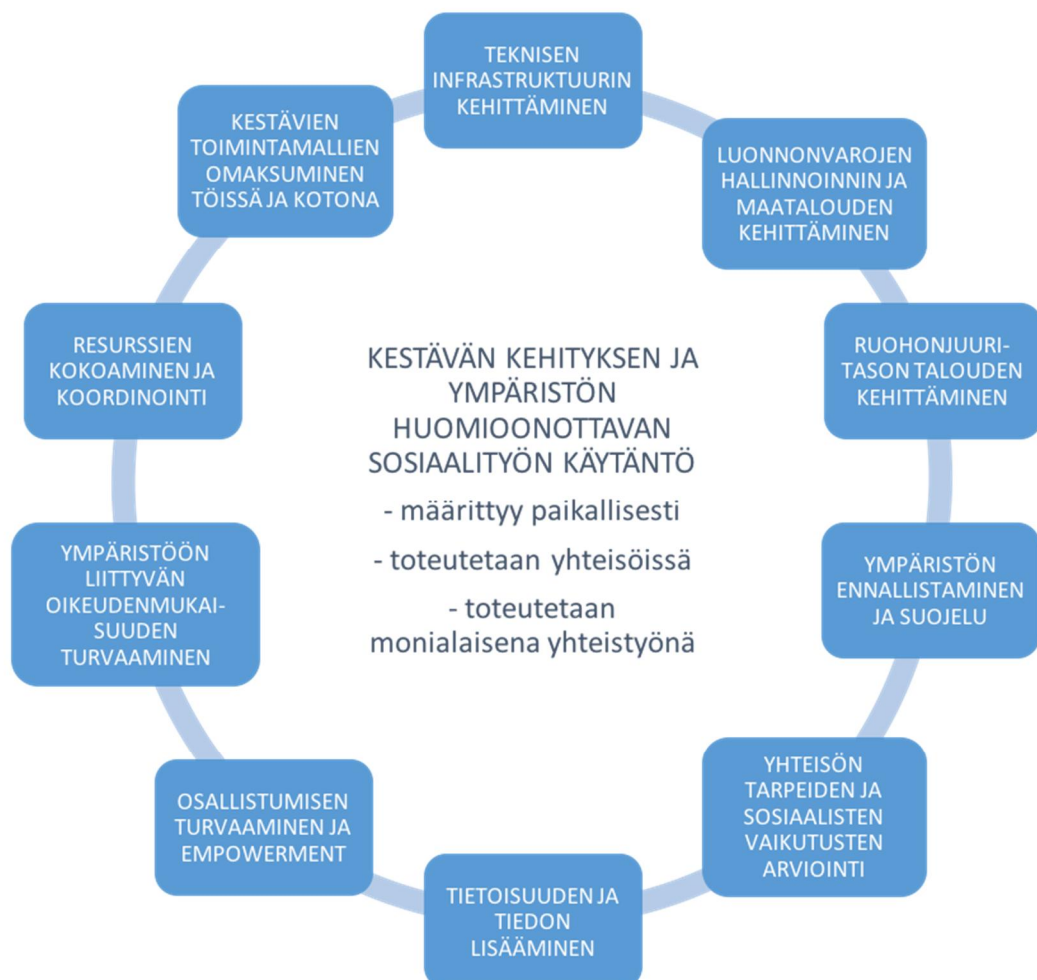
TEKNISEN INFRASTRUKTUURIN KEHITTÄMINEN

LUONNONVAROJEN HALLINNOINNIN JA MAATALOUDEN KEHITTÄMINEN

RUOHONJUURITASON TALOUDEN KEHITTÄMINEN

YMPÄRISTÖN ENNALLISTAMINEN JA SUOJELU

YHTEISÖN TARPEIDEN JA SOSIAALISTEN VAIKUTUSTEN ARVIOINTI

TIETOISUUDEN JA TIEDON LISÄÄMINEN

OSALLISTUMISEN TURVAAMINEN JA EMPOWERMENT

YMPÄRISTÖÖN LIITTYVÄN OIKEUDENMUKAISUUDEN TURVAAMINEN

RESURSSIEN KOKOAMINEN JA KOORDINOINTI

KESTÄVIEN TOIMINTAMALLIEN OMAKSUMINEN TÖISSÄ JA KOTONA

KESTÄVÄN KEHITYKSEN JA YMPÄRISTÖN HUOMIOONOTTAVAN SOSIAALITYÖN KÄYTÄNTÖ

- määrittyy paikallisesti

- toteutetaan yhteisöissä

- toteutetaan monialaisena yhteistyönä